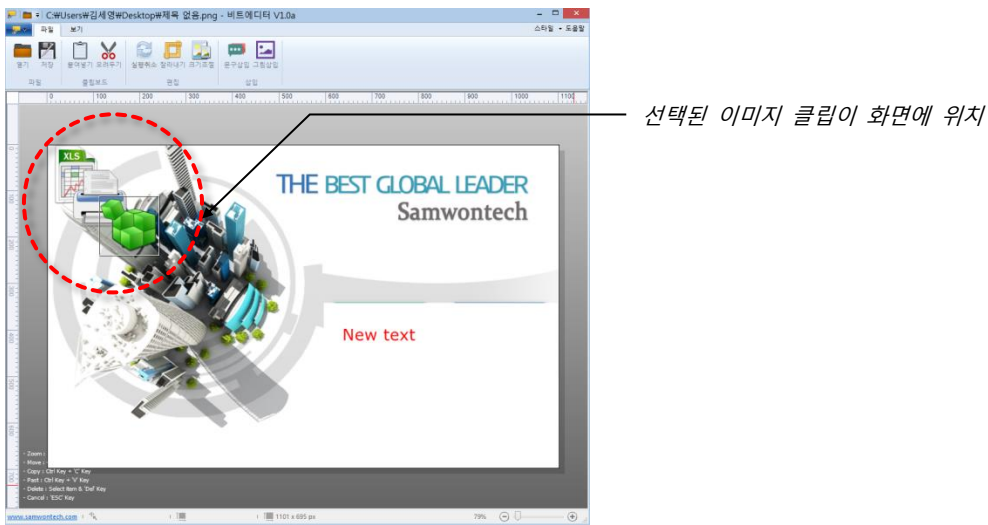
C:₩Users₩김세영₩Desktop₩제목 없음.png - 비트에디터 V1.0a

파일 보기

스타일 도움말

열기 저장 붙여넣기 오려두기 실행취소 잘라내기 크기조정 문구삽입 그림삽입

파일 클립보드 편집 삽입

0 100 200 300 400 500 600 700 800 900 1000 1100

선택된 이미지 클립이 화면에 위치

XLS

THE BEST GLOBAL LEADER

Samwontech

New text

- Zoom :
- Move :
- Copy : Ctrl Key + 'C' Key
- Past : Ctrl Key + 'V' Key
- Delete : Select item & 'Del' Key
- Cancel : 'ESC' Key

www.samwontech.com 1101 x 695 px 79%